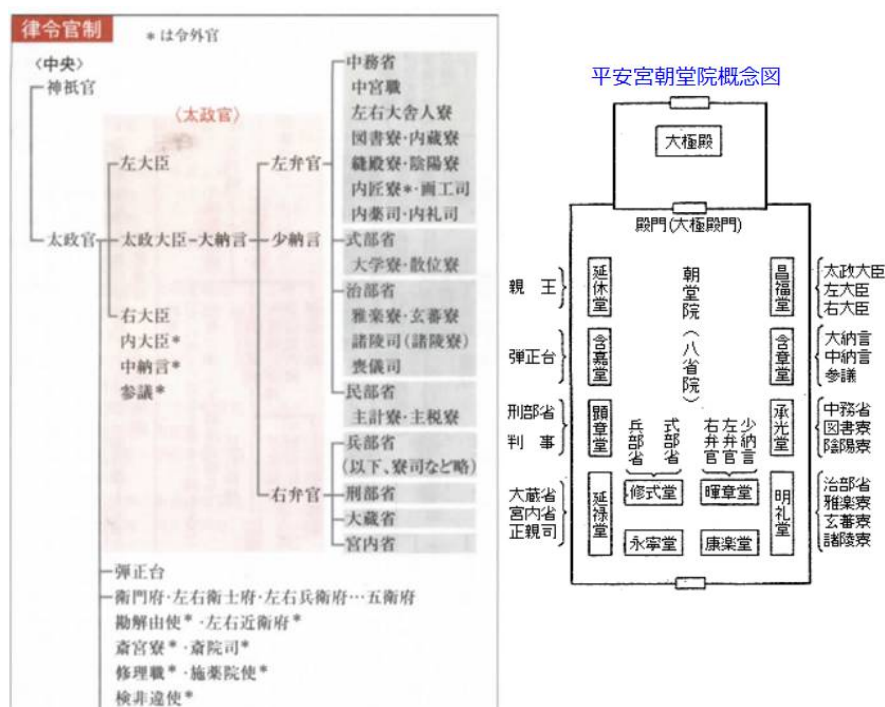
律令官制

＊は令外官

〈中央〉

神祇官

〈太政官〉

太政官

左大臣

太政大臣－大納言

右大臣

内大臣＊

中納言＊

参議＊

左弁官

少納言

右弁官

中務省

中宮職

左右大舎人寮

図書寮・内蔵寮

縫殿寮・陰陽寮

内匠寮＊・画工司

内薬司・内礼司

式部省

大学寮・散位寮

治部省

雅楽寮・玄蕃寮

諸陵司（諸陵寮）

喪儀司

民部省

主計寮・主税寮

兵部省

（以下、寮司など略）

刑部省

大蔵省

宮内省

弾正台

衛門府・左右衛士府・左右兵衛府…五衛府

勘解由使＊・左右近衛府＊

斎宮寮＊・斎院司＊

修理職＊・施薬院使＊

検非違使＊

平安宮朝堂院概念図

大極殿

殿門（大極殿門）

朝堂院（八省院）

親王

延休堂

弾正台

含嘉堂

刑部省 判事

顕章堂

大蔵省 宮内省 正親司

延禄堂

兵部省

式部省

右弁官

左弁官

少納言

修式堂

暉章堂

永寧堂

康楽堂

昌福堂

太政大臣 左大臣 右大臣

含章堂

大納言 中納言 参議

承光堂

中務省 図書寮 陰陽寮

明礼堂

治部省 雅楽寮 玄蕃寮 諸陵寮